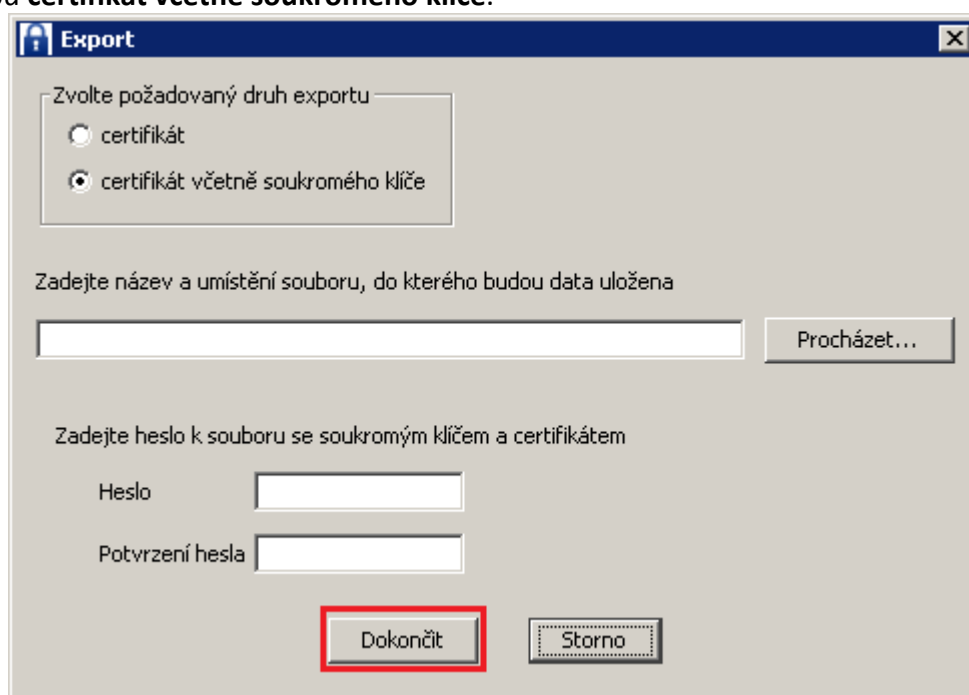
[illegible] certifikát včetně soukromého klíče.

Export

Zvolte požadovaný druh exportu

certifikát

certifikát včetně soukromého klíče

Zadejte název a umístění souboru, do kterého budou data uložena

Procházet...

Zadejte heslo k souboru se soukromým klíčem a certifikátem

Heslo

Potvrzení hesla

Dokončit

Storno